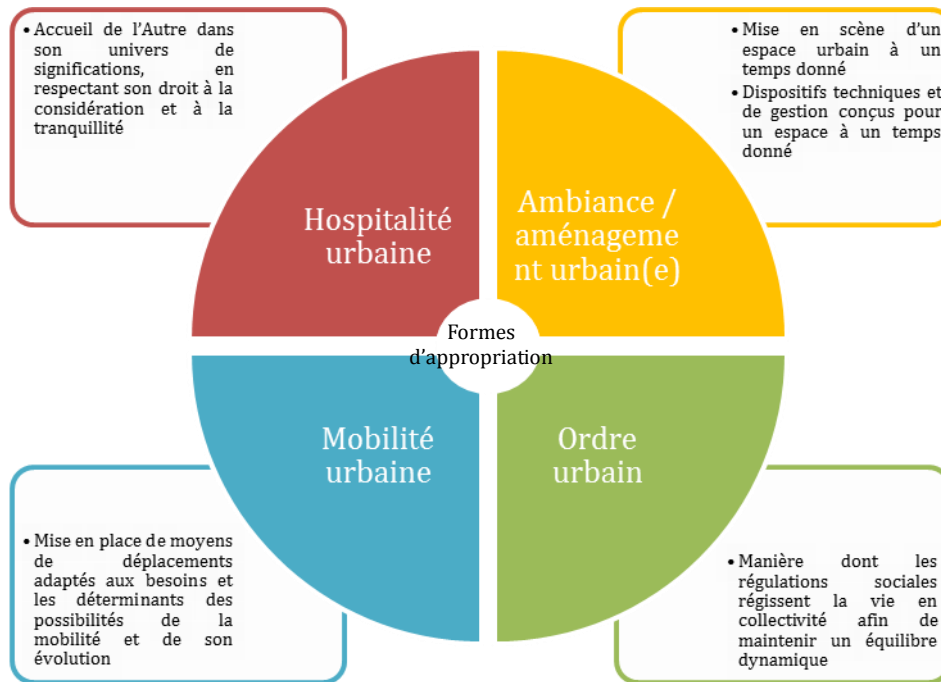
• Accueil de l'Autre dans son univers de significations, en respectant son droit à la considération et à la tranquillité

Hospitalité urbaine

• Mise en scène d'un espace urbain à un temps donné
• Dispositifs techniques et de gestion conçus pour un espace à un temps donné

Ambiance / aménagement urbain(e)

Formes d'appropriation

Mobilité urbaine

Ordre urbain

• Mise en place de moyens de déplacements adaptés aux besoins et les déterminants des possibilités de la mobilité et de son évolution

• Manière dont les régulations sociales régissent la vie en collectivité afin de maintenir un équilibre dynamique